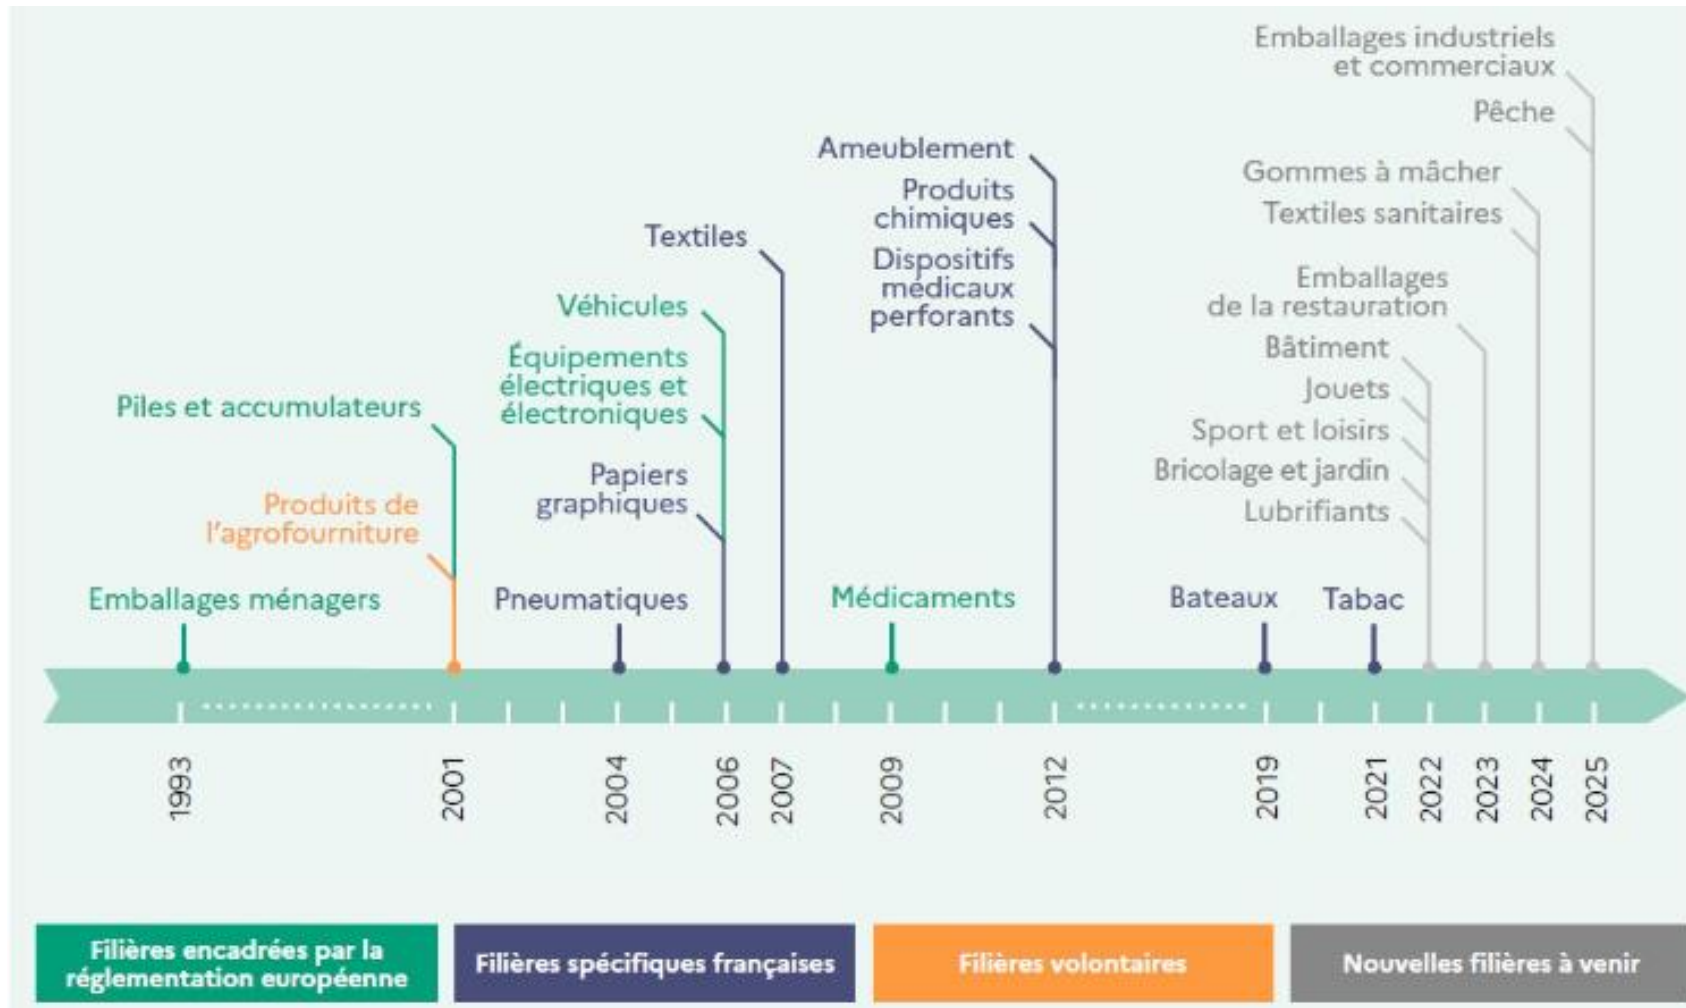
Emballages industriels et commerciaux

Pêche

Gommes à mâcher

Textiles sanitaires

Emballages de la restauration

Bâtiment

Jouets

Sport et loisirs

Bricolage et jardin

Lubrifiants

Ameublement

Produits chimiques

Dispositifs médicaux perforants

Textiles

Véhicules

Équipements électriques et électroniques

Papiers graphiques

Piles et accumulateurs

Produits de l'agrofourniture

Emballages ménagers

Pneumatiques

Médicaments

Bateaux

Tabac

1993

2001

2004

2006

2007

2009

2012

2019

2021

2022

2023

2024

2025

Filières encadrées par la réglementation européenne

Filières spécifiques françaises

Filières volontaires

Nouvelles filières à venir